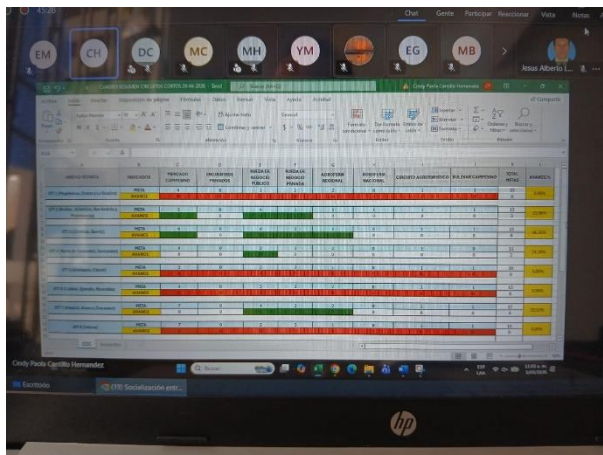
Chat Gente Participar Reaccionar Vista Notas

EM CH DC MC MH YM EG MB

Jesus Alberto I...

Cindy Paola Carrillo Hernandez

Archivo Inicio Insertar Disposición de página Fórmulas Datos Revisar Vista Ayuda Acrobat

Compartir

Portapapeles Fuente Alineación Número Estilos Celdas Edición

Ajustar texto

Combinar y centrar

General

Formato condicional

Dar formato como tabla

Estilos de celda

Insertar

Eliminar

Formato

Ordenar y filtrar

Buscar y seleccionar

| | INDICADOR | MERCADO CAMPESINO | ENCUENTROS PRIVADOS | RUEDA DE NEGOCIO PÚBLICO | RUEDA DE NEGOCIO PRIVADA | AGROFERIA REGIONAL | AGROFERIA NACIONAL | CIRCUITO AGROTURISTICO | MOLINAR CAMPESINO | TOTAL METAS | AVANCE % |
|---|---|---|---|---|---|---|---|---|---|---|---|
| | META | | | | | | | | | | |
| | AVANCE | | | | | | | | | | |

Cindy Paola Carrillo Hernandez

Q Buscar

Escritorio

(10) Socialización entr...

ESP LAA

hp